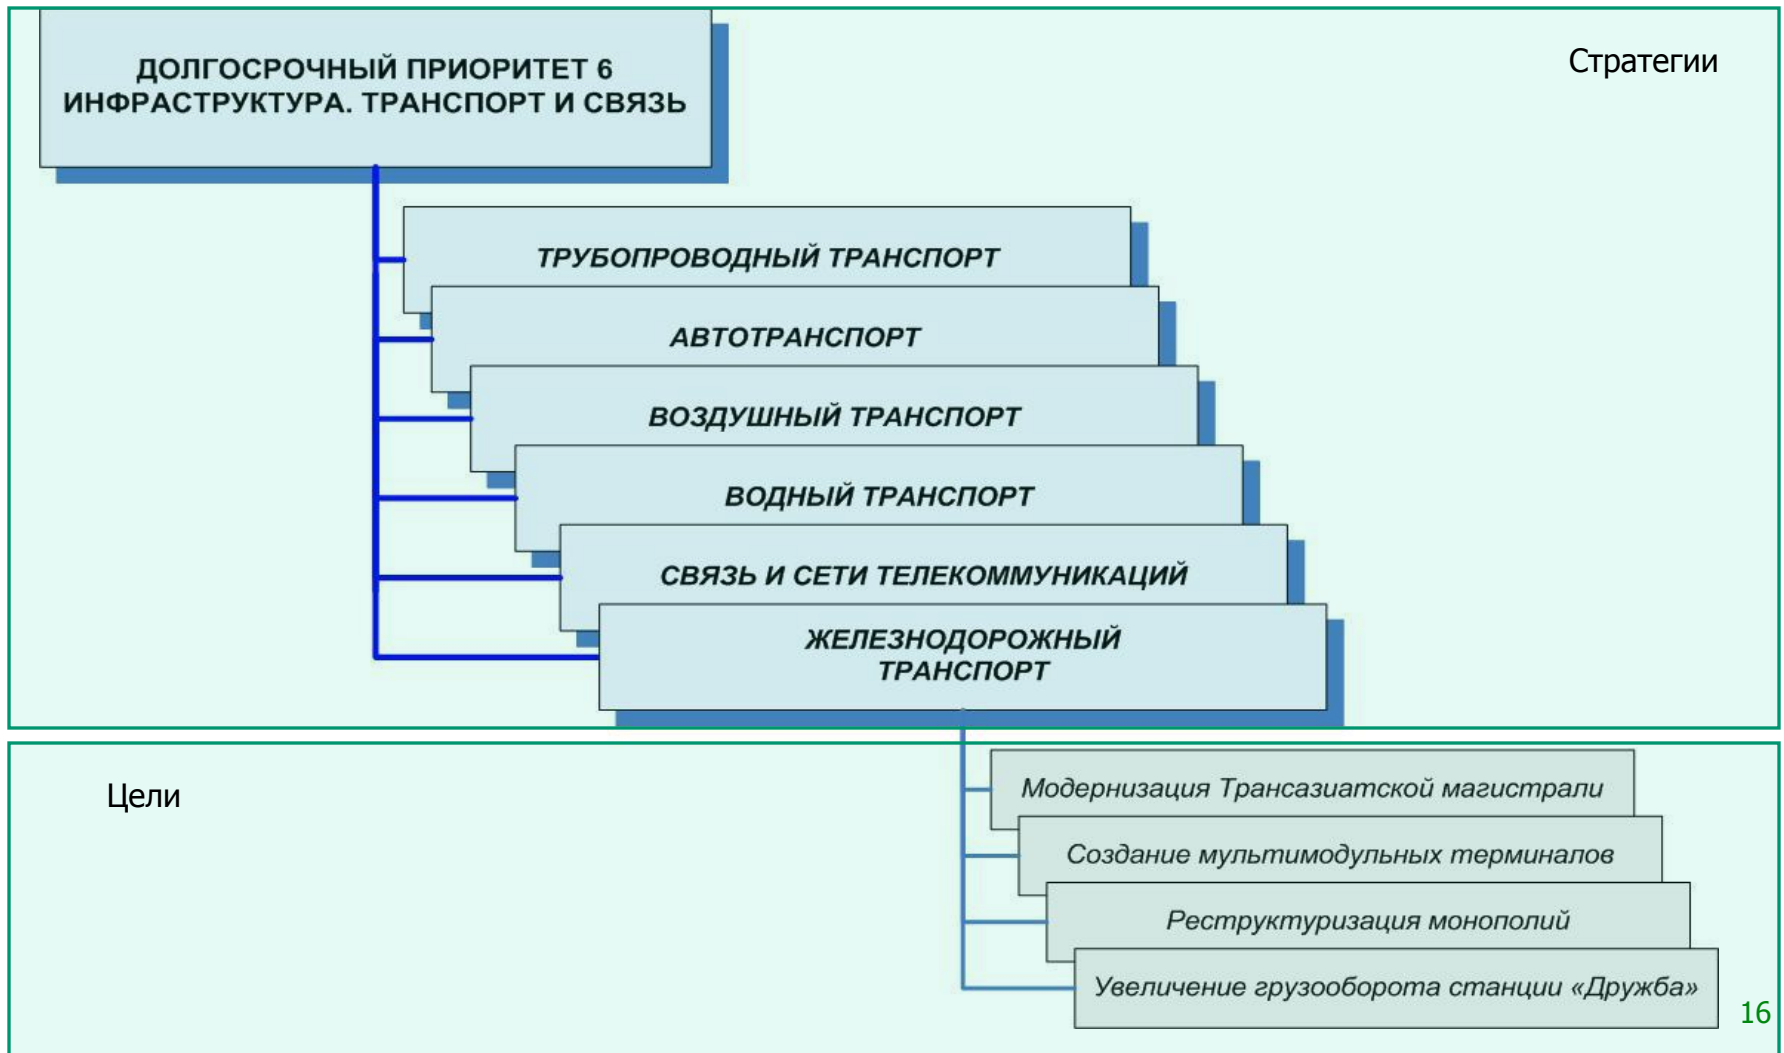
ДОЛГОСРОЧНЫЙ ПРИОРИТЕТ 6
ИНФРАСТРУКТУРА. ТРАНСПОРТ И СВЯЗЬ

Стратегии

ТРУБОПРОВОДНЫЙ ТРАНСПОРТ

АВТОТРАНСПОРТ

ВОЗДУШНЫЙ ТРАНСПОРТ

ВОДНЫЙ ТРАНСПОРТ

СВЯЗЬ И СЕТИ ТЕЛЕКОММУНИКАЦИЙ

ЖЕЛЕЗНОДОРОЖНЫЙ ТРАНСПОРТ

Цели

Модернизация Трансазиатской магистрали

Создание мультимодульных терминалов

Реструктуризация монополий

Увеличение грузооборота станции «Дружба»

16